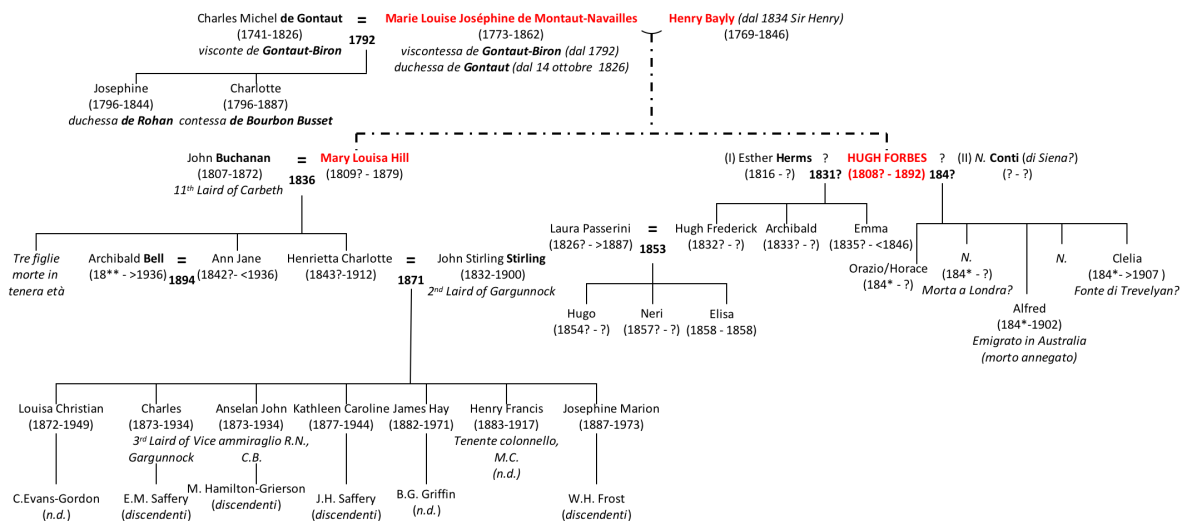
Charles Michel de Gontaut (1741-1826) visconte de Gontaut-Biron
=
1792
Marie Louise Joséphine de Montaut-Navailles (1773-1862) viscontessa de Gontaut-Biron (dal 1792) duchessa de Gontaut (dal 14 ottobre 1826)
Henry Bayly (dal 1834 Sir Henry) (1769-1846)

Josephine (1796-1844) duchessa de Rohan
Charlotte (1796-1887) contessa de Bourbon Busset

John Buchanan (1807-1872) 11th Laird of Carbeth
=
1836
Mary Louisa Hill (1809? - 1879)

(I) Esther Herms (1816 - ?)
?
1831?
HUGH FORBES (1808? - 1892)
?
184?
(II) N. Conti (di Siena?) (? - ?)

Tre figlie morte in tenera età
Archibald Bell (18** - >1936)
1894
Ann Jane (1842?- <1936)
Henrietta Charlotte (1843?-1912)
=
1871
John Stirling Stirling (1832-1900) 2nd Laird of Gargunnock

Laura Passerini (1826? - >1887)
=
1853
Hugh Frederick (1832? - ?)
Archibald (1833? - ?)
Emma (1835? - <1846)

Orazio/Horace (184* - ?)
N. (184* - ?) Morta a Londra?
Alfred (184*-1902) Emigrato in Australia (morto annegato)
N.
Clelia (184*- >1907 ) Fonte di Trevelyan?

Hugo (1854? - ?)
Neri (1857? - ?)
Elisa (1858 - 1858)

Louisa Christian (1872-1949)
Charles (1873-1934) 3rd Laird of Gargunnock
Anselan John (1873-1934) Vice ammiraglio R.N., C.B.
Kathleen Caroline (1877-1944)
James Hay (1882-1971)
Henry Francis (1883-1917) Tenente colonnello, M.C. (n.d.)
Josephine Marion (1887-1973)

C.Evans-Gordon (n.d.)
E.M. Saffery (discendenti)
M. Hamilton-Grierson (discendenti)
J.H. Saffery (discendenti)
B.G. Griffin (n.d.)
W.H. Frost (discendenti)